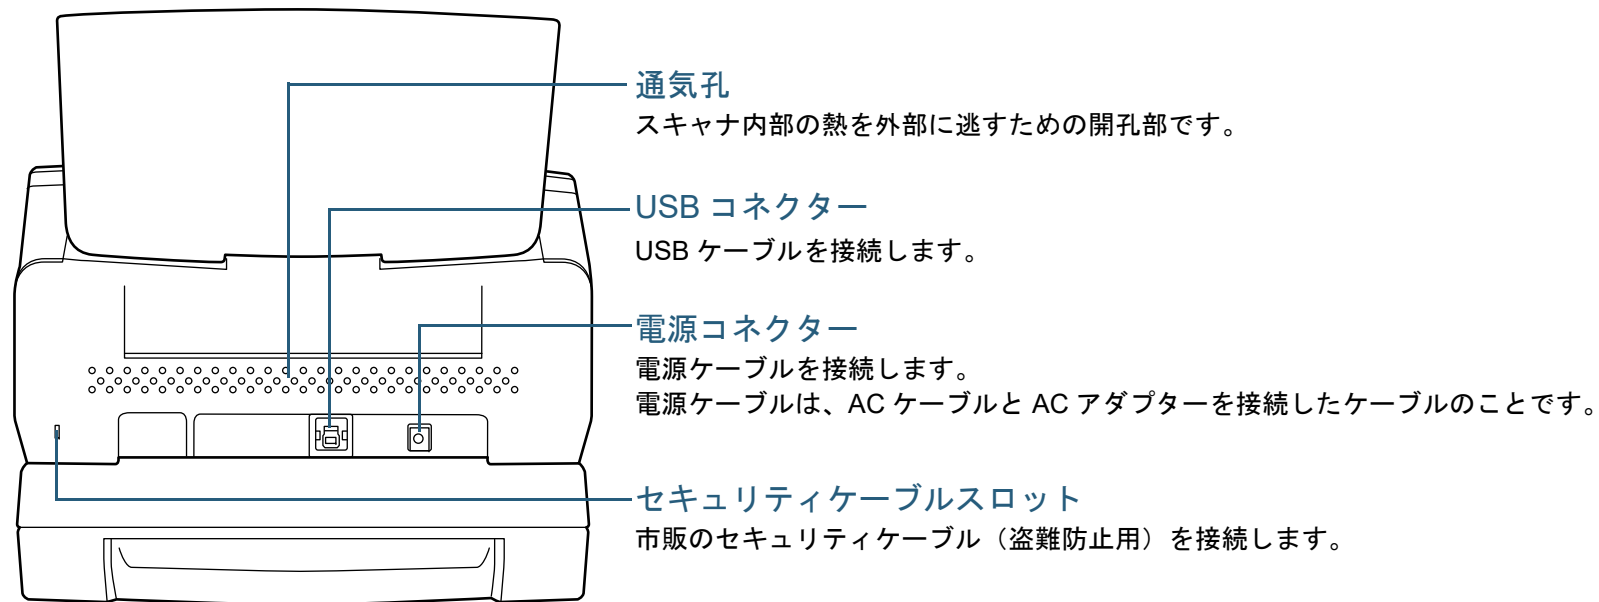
通気孔

スキャナ内部の熱を外部に逃すための開孔部です。

USB コネクター

USB ケーブルを接続します。

電源コネクター

電源ケーブルを接続します。
電源ケーブルは、AC ケーブルと AC アダプターを接続したケーブルのことです。

セキュリティケーブルスロット

市販のセキュリティケーブル（盗難防止用）を接続します。